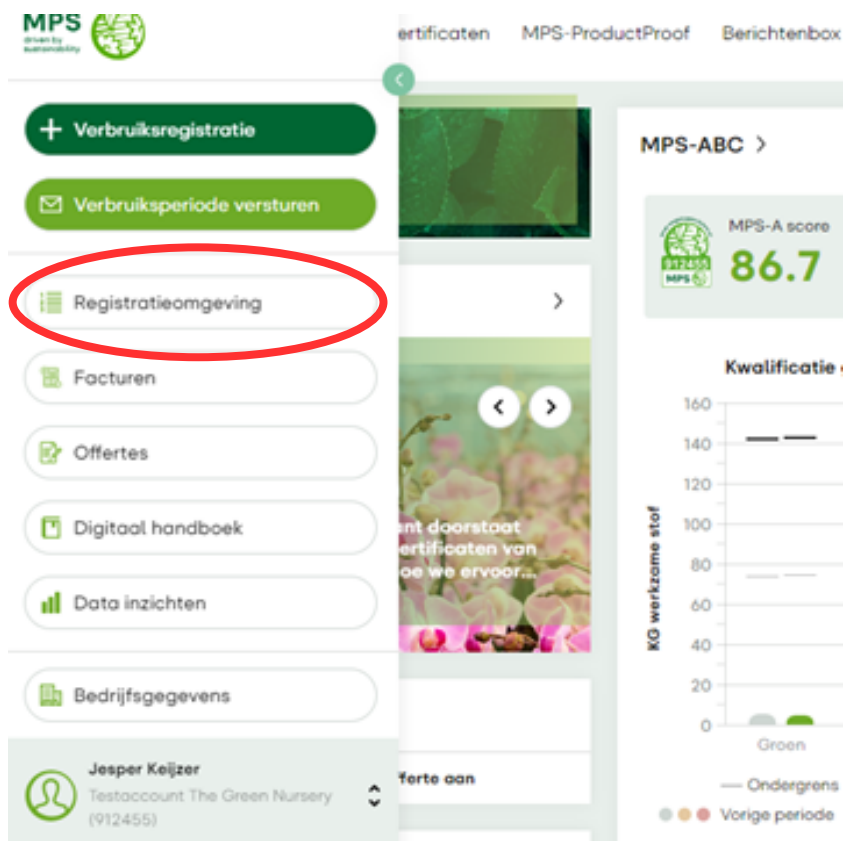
MPS driven by sustainability

ertificaten MPS-ProductProof Berichtenbox

Verbruiksregistratie

Verbruiksperiode versturen

Registratieomgeving

Facturen

Offertes

Digitaal handboek

Data inzichten

Bedrijfsgegevens

Jesper Keijzer
Testaccount The Green Nursery (912455)

ent doorstaat
ertificaten van
oe we ervoor...

fferte aan

MPS-ABC

MPS-A score
86.7

912455 MPS

Kwalificatie

KG werkzame stof

160
140
120
100
80
60
40
20
0

Groen

Ondergrens

Vorige periode